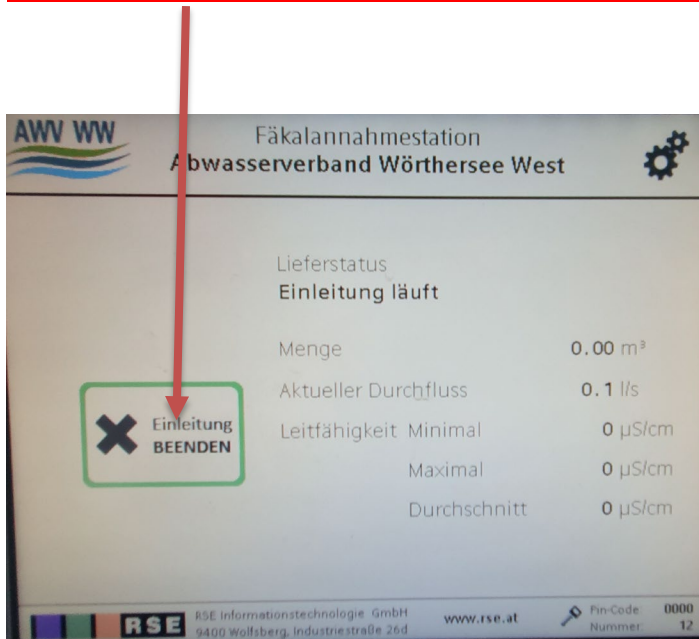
AWV WW

Fäkalannahmestation
Abwasserverband Wörthersee West

Lieferstatus
Einleitung läuft

Menge 0.00 m³
Aktueller Durchfluss 0.1 l/s
Leitfähigkeit Minimal 0 µS/cm
Maximal 0 µS/cm
Durchschnitt 0 µS/cm

Einleitung BEENDEN

RSE RSE Informationstechnologie GmbH 9400 Wolfsberg, Industriestraße 26d
www.rse.at
Pin-Code 0000
Nummer 12